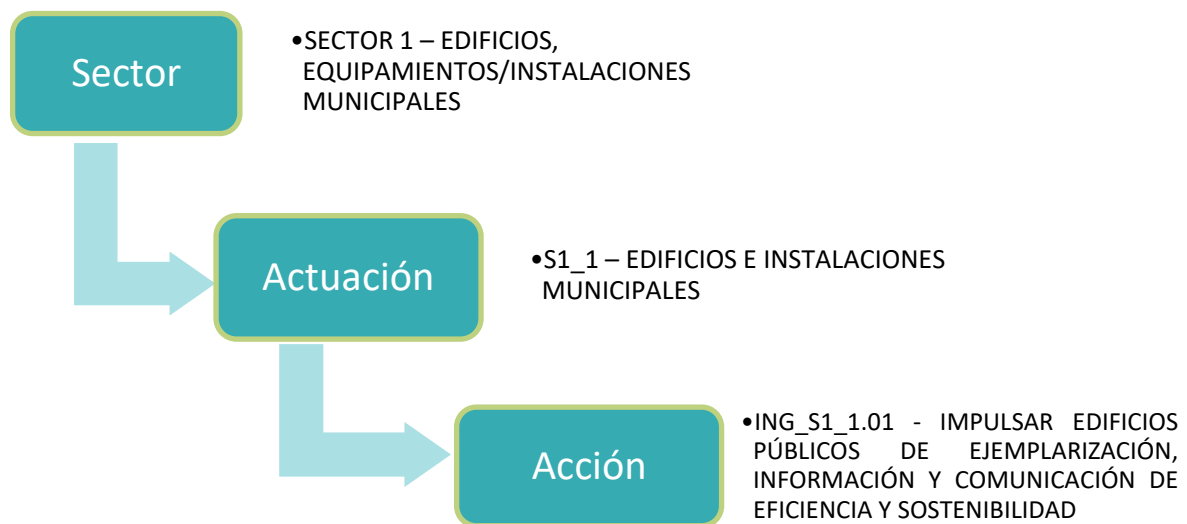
Sector

•SECTOR 1 – EDIFICIOS, EQUIPAMIENTOS/INSTALACIONES MUNICIPALES

Actuación

•S1_1 – EDIFICIOS E INSTALACIONES MUNICIPALES

Acción

•ING_S1_1.01 - IMPULSAR EDIFICIOS PÚBLICOS DE EJEMPLARIZACIÓN, INFORMACIÓN Y COMUNICACIÓN DE EFICIENCIA Y SOSTENIBILIDAD